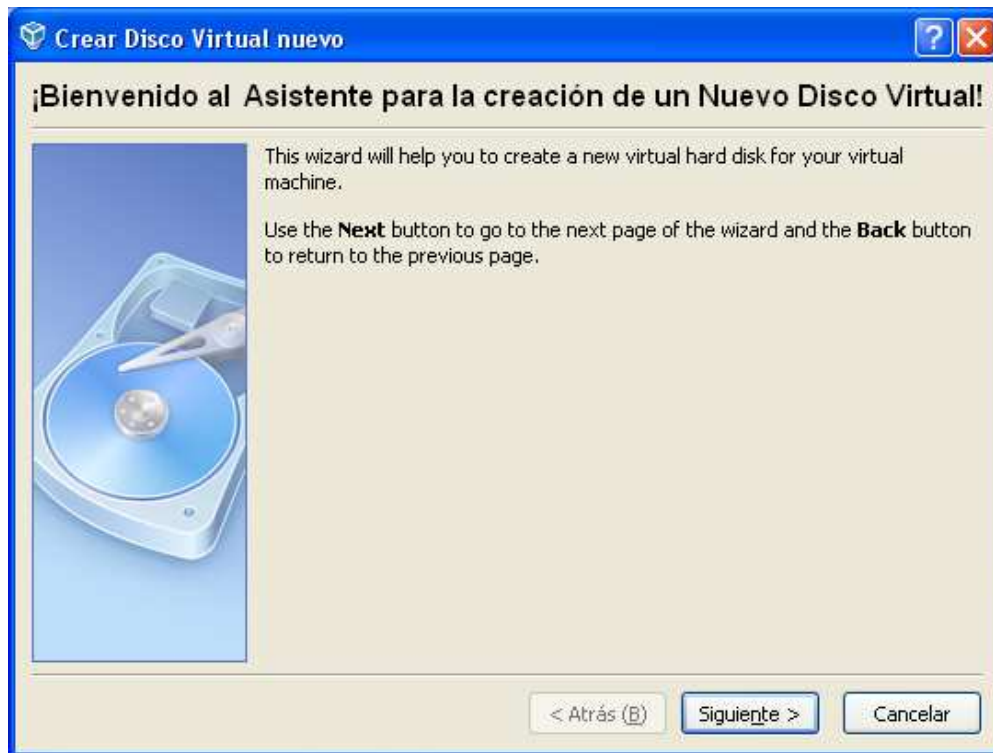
Crear Disco Virtual nuevo

?

¡Bienvenido al Asistente para la creación de un Nuevo Disco Virtual!

This wizard will help you to create a new virtual hard disk for your virtual machine.

Use the **Next** button to go to the next page of the wizard and the **Back** button to return to the previous page.

< Atrás (B)

Siguiente >

Cancelar